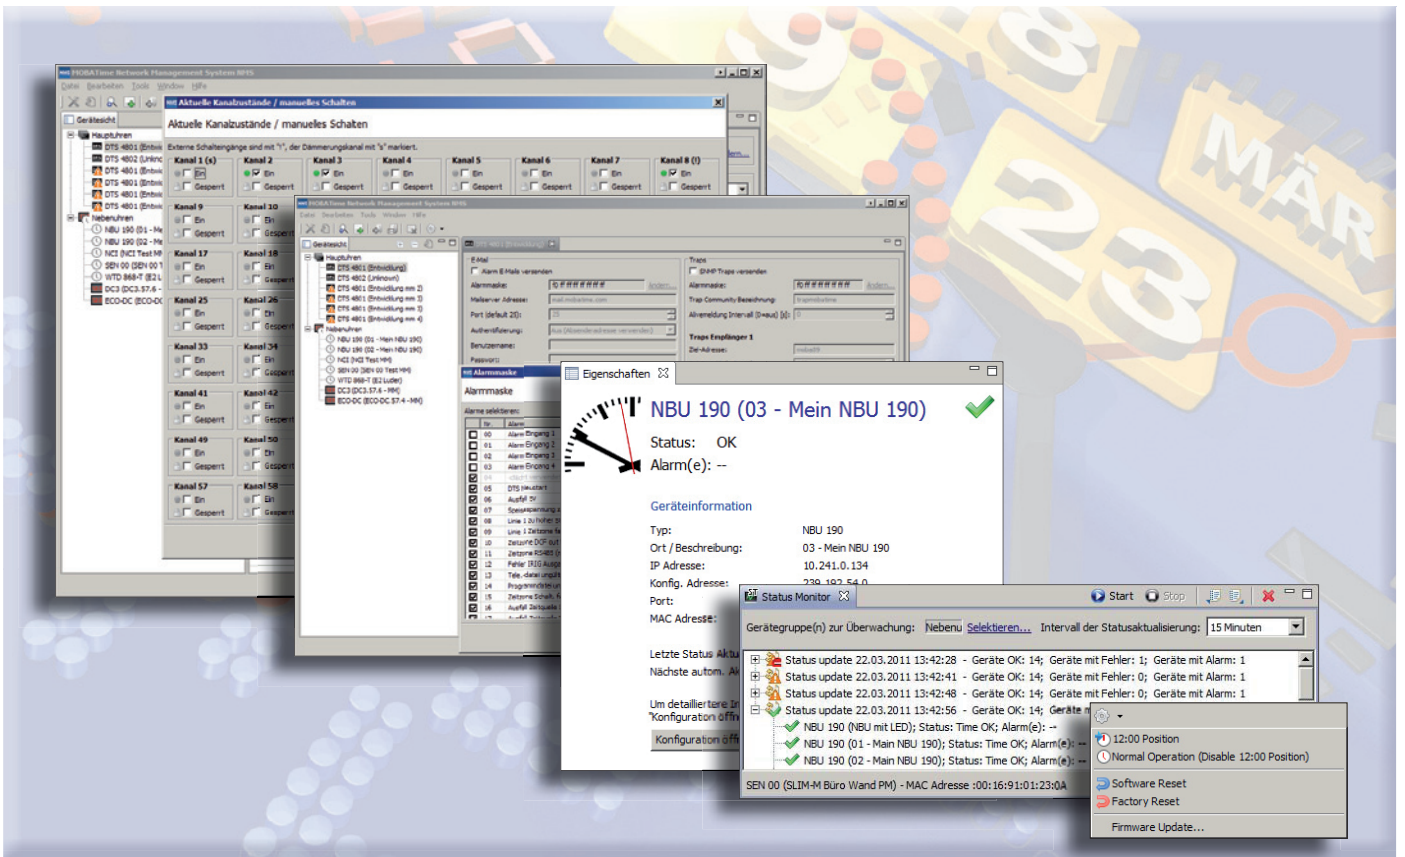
MOBATime Network Management System NMS
Datei Bearbeiten Tools Window Hilfe
Geräteansicht
Hauptuhren
DTS 4801
DTS 4802 (Unknown)
DTS 4801
DTS 4801
DTS 4801
DTS 4801
Nebenuhren
NBU 190 (01 - Me
NBU 190 (02 - Me
NCI (NCI Test M
SEN 00 (SEN 00 T
WTD 868-T (E2 L
DC3 (DC3.57.6 -
ECO-DC (ECO-DC

Aktuelle Kanalzustände / manuelles Schalten
Aktuelle Kanalzustände / manuelles Schalten
Externe Schaltengänge sind mit "i", der Dämmerungskanal mit "s" markiert.

| Kanal 1 (s) | Kanal 2 | Kanal 3 | Kanal 4 | Kanal 5 | Kanal 6 | Kanal 7 | Kanal 8 (i) |
|---|---|---|---|---|---|---|---|
| Ein Gesperrt | Ein Gesperrt | Ein Gesperrt | Ein Gesperrt | Ein Gesperrt | Ein Gesperrt | Ein Gesperrt | Ein Gesperrt |

Kanal 9 Ein Gesperrt
Kanal 10 Ein Gesperrt
Kanal 17 Ein Gesperrt
Kanal 18 Ein Gesperrt
Kanal 25 Ein Gesperrt
Kanal 26 Ein Gesperrt
Kanal 33 Ein Gesperrt
Kanal 34 Ein Gesperrt
Kanal 41 Ein Gesperrt
Kanal 42 Ein Gesperrt
Kanal 49 Ein Gesperrt
Kanal 50 Ein Gesperrt
Kanal 57 Ein Gesperrt
Kanal 58 Ein Gesperrt

MOBATime Network Management System NMS
Datei Bearbeiten Tools Window Hilfe
Geräteansicht
Hauptuhren
DTS 4801 (Entwicklung)
DTS 4802 (Unknown)
DTS 4801 (Entwicklung mm 2)
DTS 4801 (Entwicklung mm 3)
DTS 4801 (Entwicklung mm 3)
DTS 4801 (Entwicklung mm 4)
Nebenuhren
NBU 190 (01 - Mein NBU 190)
NBU 190 (02 - Mein NBU 190)
NCI (NCI Test MM)
SEN 00 (SEN 00 Test MM)
WTD 868-T (E2 Luder)
DC3 (DC3.57.6 - MM)
ECO-DC (ECO-DC 57.4 - MM)
DTS 4801 (Entwicklung)
E-Mail
Alarm E-Mails versenden
Alarmmaske:
Mailserver Adresse:
Port (default 25):
Authentifizierung:
Benutzername:
Passwort:
Traps
SNMP Traps versenden
Alarmmaske:
Trap Community Bezeichnung:
Alivemeldung Intervall (0=aus) [s]:
Traps Empfänger 1
Ziel-Adresse:
Alarmmaske
Alarmmaske
Alarme selektieren:

Eigenschaften
NBU 190 (03 - Mein NBU 190)
Status: OK
Alarm(e): --
Geräteinformation
Typ: NBU 190
Ort / Beschreibung: 03 - Mein NBU 190
IP Adresse: 10.241.0.134
Konfig. Adresse: 239.192.54.0
Port:
MAC Adresse:
Letzte Status Aktu
Nächste autom. Ak
Um detailliertere In
"Konfiguration öffn
Konfiguration öff

Status Monitor
Start Stop
Gerätegruppe(n) zur Überwachung: Nebenu Selektieren... Intervall der Statusaktualisierung: 15 Minuten
Status update 22.03.2011 13:42:28 - Geräte OK: 14; Geräte mit Fehler: 1; Geräte mit Alarm: 1
Status update 22.03.2011 13:42:41 - Geräte OK: 14; Geräte mit Fehler: 0; Geräte mit Alarm: 1
Status update 22.03.2011 13:42:48 - Geräte OK: 14; Geräte mit Fehler: 0; Geräte mit Alarm: 1
Status update 22.03.2011 13:42:56 - Geräte OK: 14; Geräte m
NBU 190 (NBU mit LED); Status: Time OK; Alarm(e): --
NBU 190 (01 - Main NBU 190); Status: Time OK; Alarm(e): --
NBU 190 (02 - Main NBU 190); Status: Time OK; Alarm(e): --
SEN 00 (SLIM-M Büro Wand PM) - MAC Adresse :00:16:91:01:23:0A

12:00 Position
Normal Operation (Disable 12:00 Position)
Software Reset
Factory Reset
Firmware Update...

MÄR
23